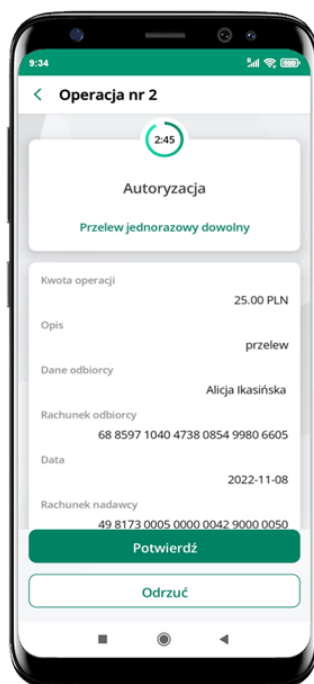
9:34

Operacja nr 2

2:45

Autoryzacja

Przelew jednorazowy dowolny

Kwota operacji
25.00 PLN

Opis
przelew

Dane odbiorcy
Alicja Ikasińska

Rachunek odbiorcy
68 8597 1040 4738 0854 9980 6605

Data
2022-11-08

Rachunek nadawcy
49 8173 0005 0000 0042 9000 0050

Potwierdź

Odrzuć